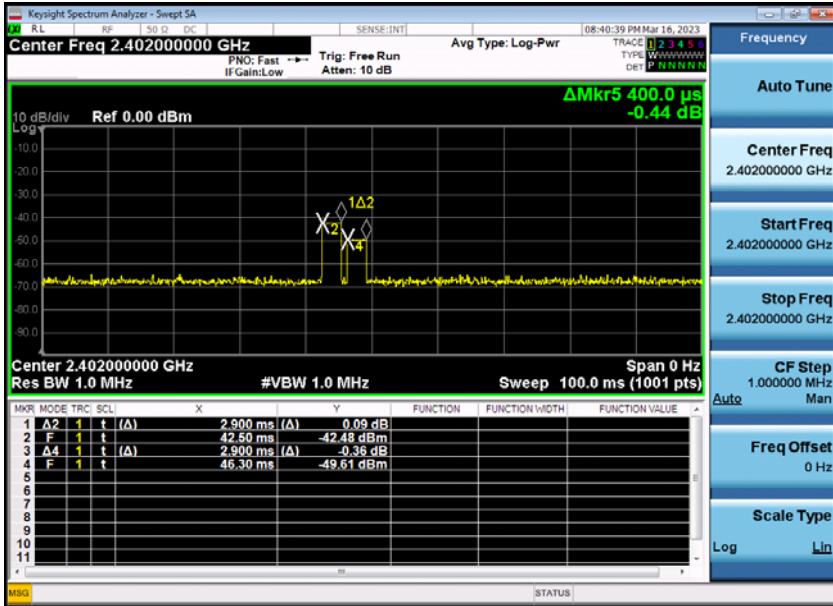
Keysight Spectrum Analyzer - Swept SA

RL RF 50 Ω DC SENSE:INT 08:40:39 PM Mar 16, 2023

Center Freq 2.402000000 GHz

PNO: Fast IFGain:Low

Trig: Free Run Atten: 10 dB

Avg Type: Log-Pwr

TRACE 1 2 3 4 5 6 TYPE WWWWWW DET P N N N N N

Frequency

ΔMkr5 400.0 µs -0.44 dB

10 dB/div Ref 0.00 dBm

Log

-10.0
-20.0
-30.0
-40.0
-50.0
-60.0
-70.0
-80.0
-90.0

1Δ2

X2

X4

Center 2.402000000 GHz
Res BW 1.0 MHz
#VBW 1.0 MHz
Span 0 Hz
Sweep 100.0 ms (1001 pts)

| MKR | MODE | TRC | SCL | X | | Y | FUNCTION | FUNCTION WIDTH | FUNCTION VALUE |
|---|---|---|---|---|---|---|---|---|---|
| 1 | Δ2 | 1 | t | (Δ) 2.900 ms | (Δ) | 0.09 dB | | | |
| 2 | F | 1 | t | 42.50 ms | | -42.48 dBm | | | |
| 3 | Δ4 | 1 | t | (Δ) 2.900 ms | (Δ) | -0.36 dB | | | |
| 4 | F | 1 | t | 46.30 ms | | -49.61 dBm | | | |
| 5 | | | | | | | | | |
| 6 | | | | | | | | | |
| 7 | | | | | | | | | |
| 8 | | | | | | | | | |
| 9 | | | | | | | | | |
| 10 | | | | | | | | | |
| 11 | | | | | | | | | |

Auto Tune

Center Freq 2.402000000 GHz

Start Freq 2.402000000 GHz

Stop Freq 2.402000000 GHz

CF Step 1.000000 MHz Auto Man

Freq Offset 0 Hz

Scale Type Log Lin

MSG

STATUS